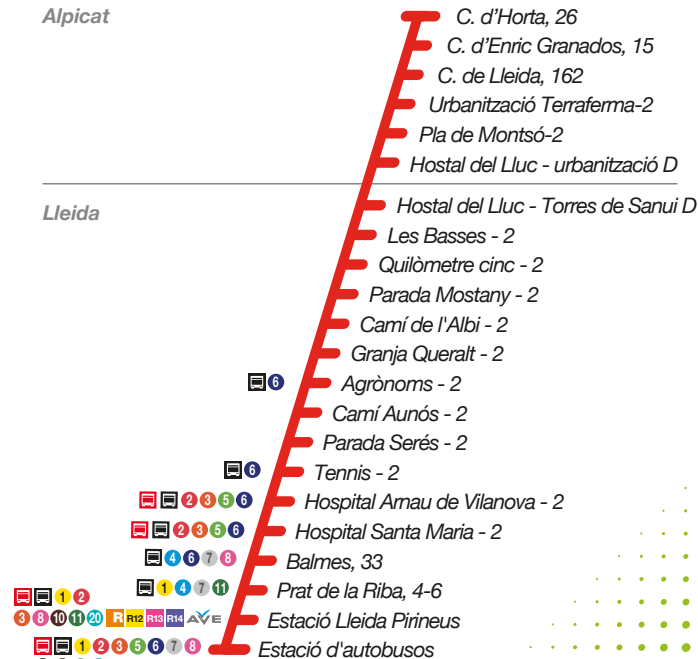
Alpicat

C. d'Horta, 26
C. d'Enric Granados, 15
C. de Lleida, 162
Urbanització Terraferma-2
Pla de Montsó-2
Hostal del Lluc - urbanització D

Lleida

Hostal del Lluc - Torres de Sanui D
Les Basses - 2
Quilòmetre cinc - 2
Parada Mostany - 2
Camí de l'Albi - 2
Granja Queralt - 2
6 Agrònoms - 2
Camí Aunós - 2
Parada Serés - 2
6 Tennis - 2
2 3 5 6 Hospital Arnau de Vilanova - 2
2 3 5 6 Hospital Santa Maria - 2
4 6 7 8 Balmes, 33
1 4 7 11 Prat de la Riba, 4-6
1 2 3 8 10 11 20 R R12 R13 R14 AVE Estació Lleida Pirineus
1 2 3 5 6 7 8 Estació d'autobusos